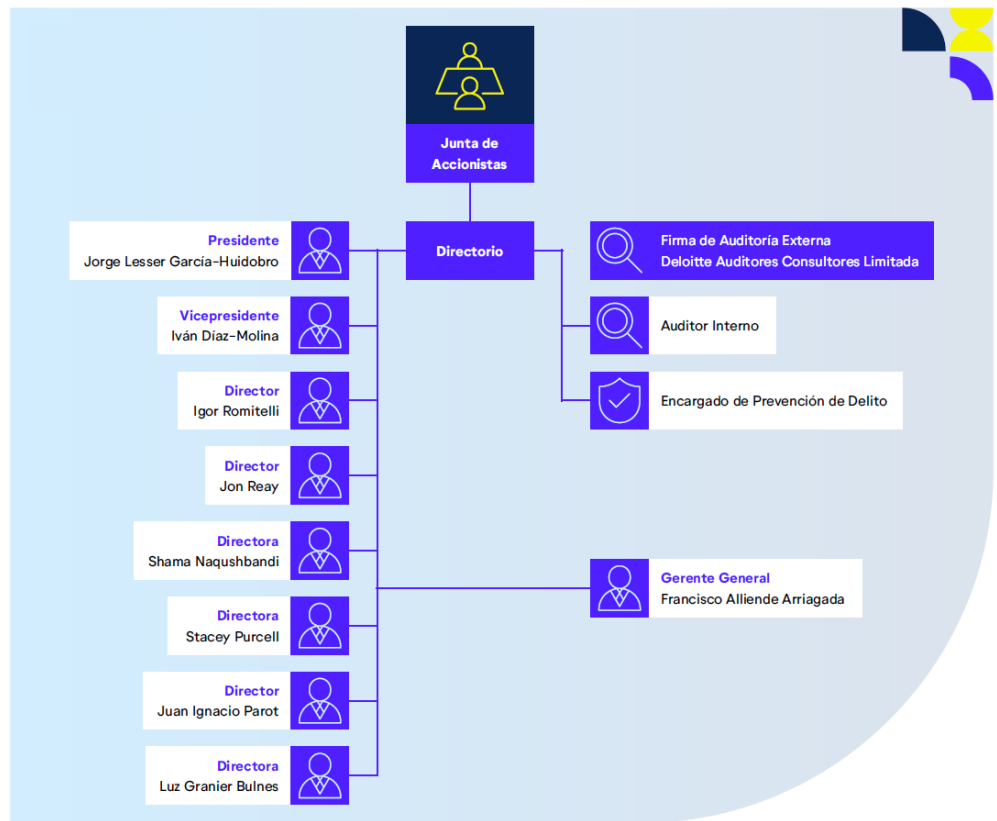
Junta de Accionistas

Directorio

Presidente
Jorge Lesser García-Huidobro

Vicepresidente
Iván Díaz-Molina

Director
Igor Romitelli

Director
Jon Reay

Directora
Shama Naqushbandi

Directora
Stacey Purcell

Director
Juan Ignacio Parot

Directora
Luz Granier Bulnes

Firma de Auditoría Externa
Deloitte Auditores Consultores Limitada

Auditor Interno

Encargado de Prevención de Delito

Gerente General
Francisco Alliende Arriagada